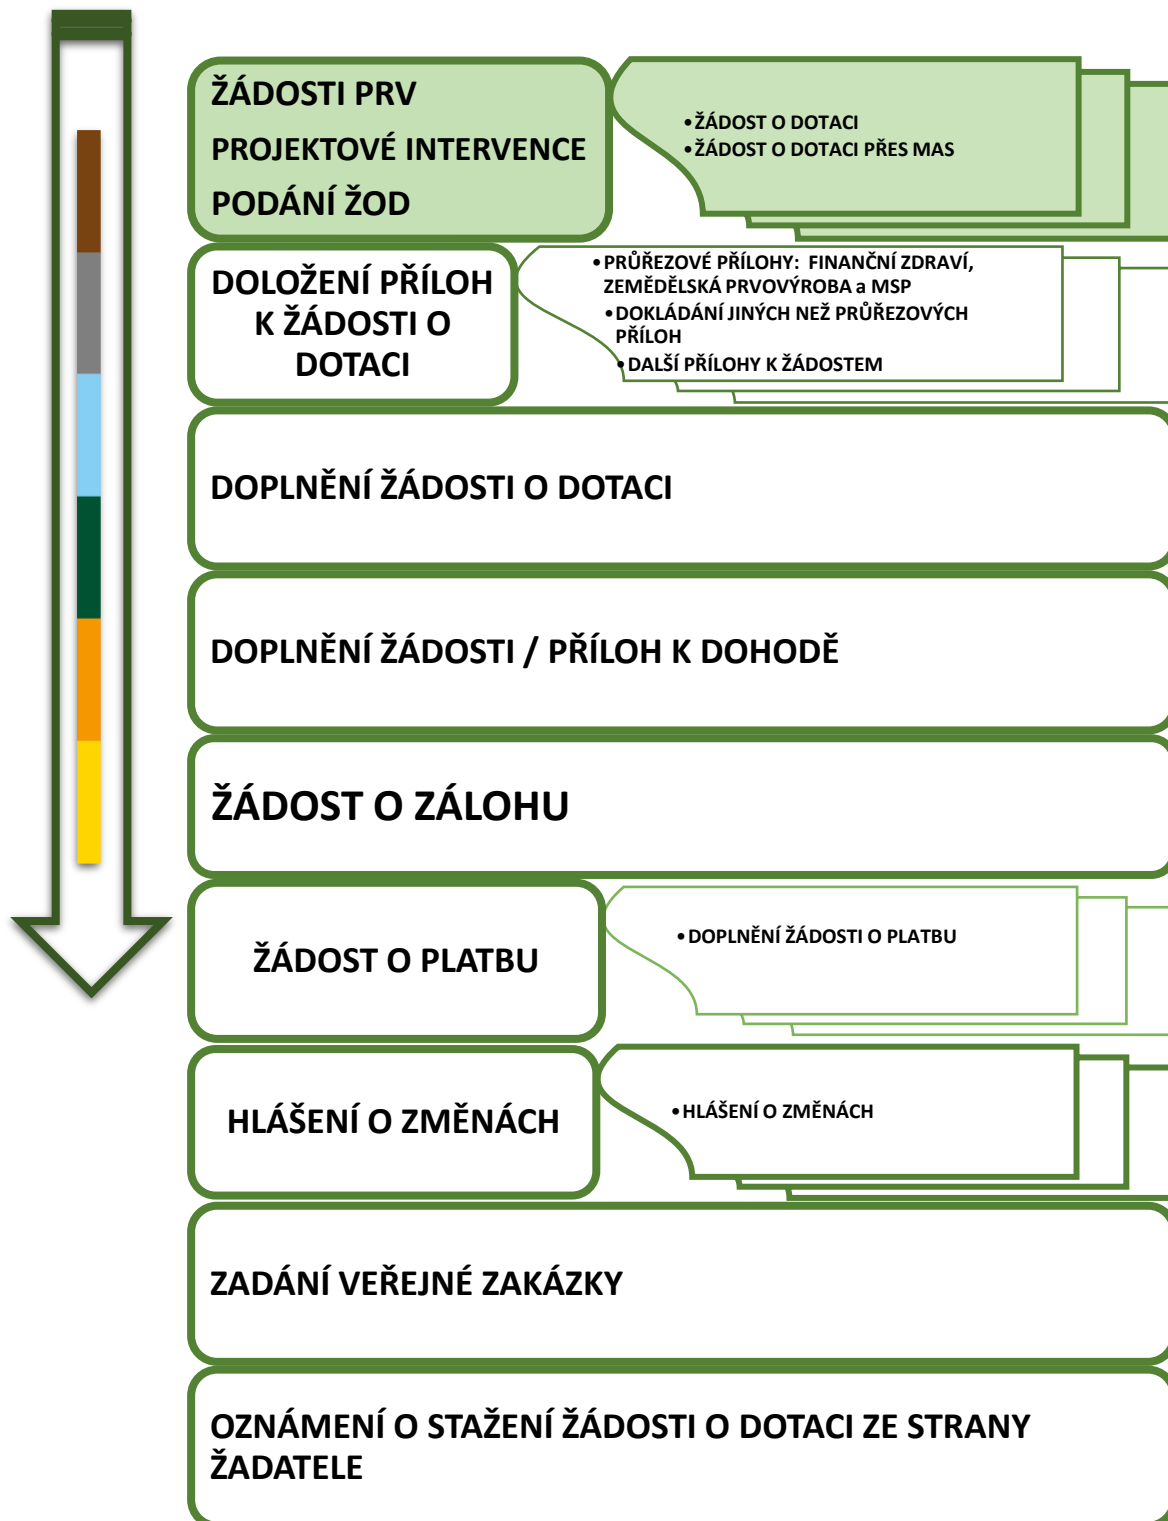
ŽÁDOSTI PRV
PROJEKTOVÉ INTERVENCE
PODÁNÍ ŽOD

•ŽÁDOST O DOTACI
•ŽÁDOST O DOTACI PŘES MAS

DOLOŽENÍ PŘÍLOH K ŽÁDOSTI O DOTACI

•PRŮŘEZOVÉ PŘÍLOHY: FINANČNÍ ZDRAVÍ, ZEMĚDĚLSKÁ PRVOVÝROBA a MSP
•DOKLÁDÁNÍ JINÝCH NEŽ PRŮŘEZOVÝCH PŘÍLOH
•DALŠÍ PŘÍLOHY K ŽÁDOSTEM

DOPLNĚNÍ ŽÁDOSTI O DOTACI

DOPLNĚNÍ ŽÁDOSTI / PŘÍLOH K DOHODĚ

ŽÁDOST O ZÁLOHU

ŽÁDOST O PLATBU

•DOPLNĚNÍ ŽÁDOSTI O PLATBU

HLÁŠENÍ O ZMĚNÁCH

•HLÁŠENÍ O ZMĚNÁCH

ZADÁNÍ VEŘEJNÉ ZAKÁZKY

OZNÁMENÍ O STAŽENÍ ŽÁDOSTI O DOTACI ZE STRANY ŽADATELE